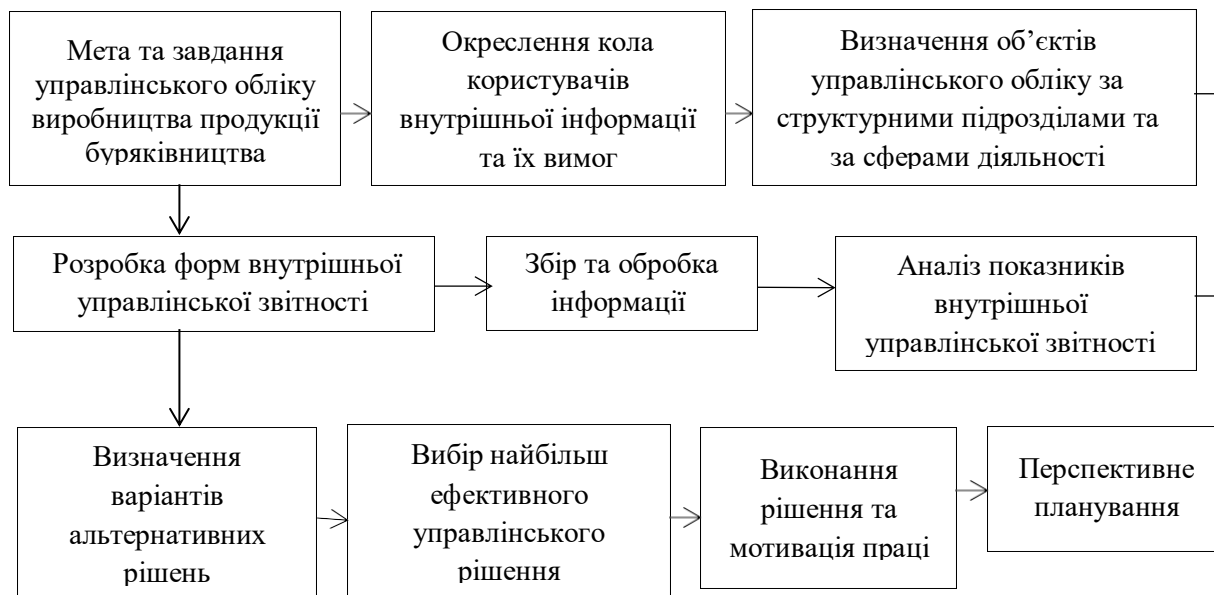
Мета та завдання управлінського обліку виробництва продукції буряківництва

Окреслення кола користувачів внутрішньої інформації та їх вимог

Визначення об'єктів управлінського обліку за структурними підрозділами та за сферами діяльності

Розробка форм внутрішньої управлінської звітності

Збір та обробка інформації

Аналіз показників внутрішньої управлінської звітності

Визначення варіантів альтернативних рішень

Вибір найбільш ефективного управлінського рішення

Виконання рішення та мотивація праці

Перспективне планування